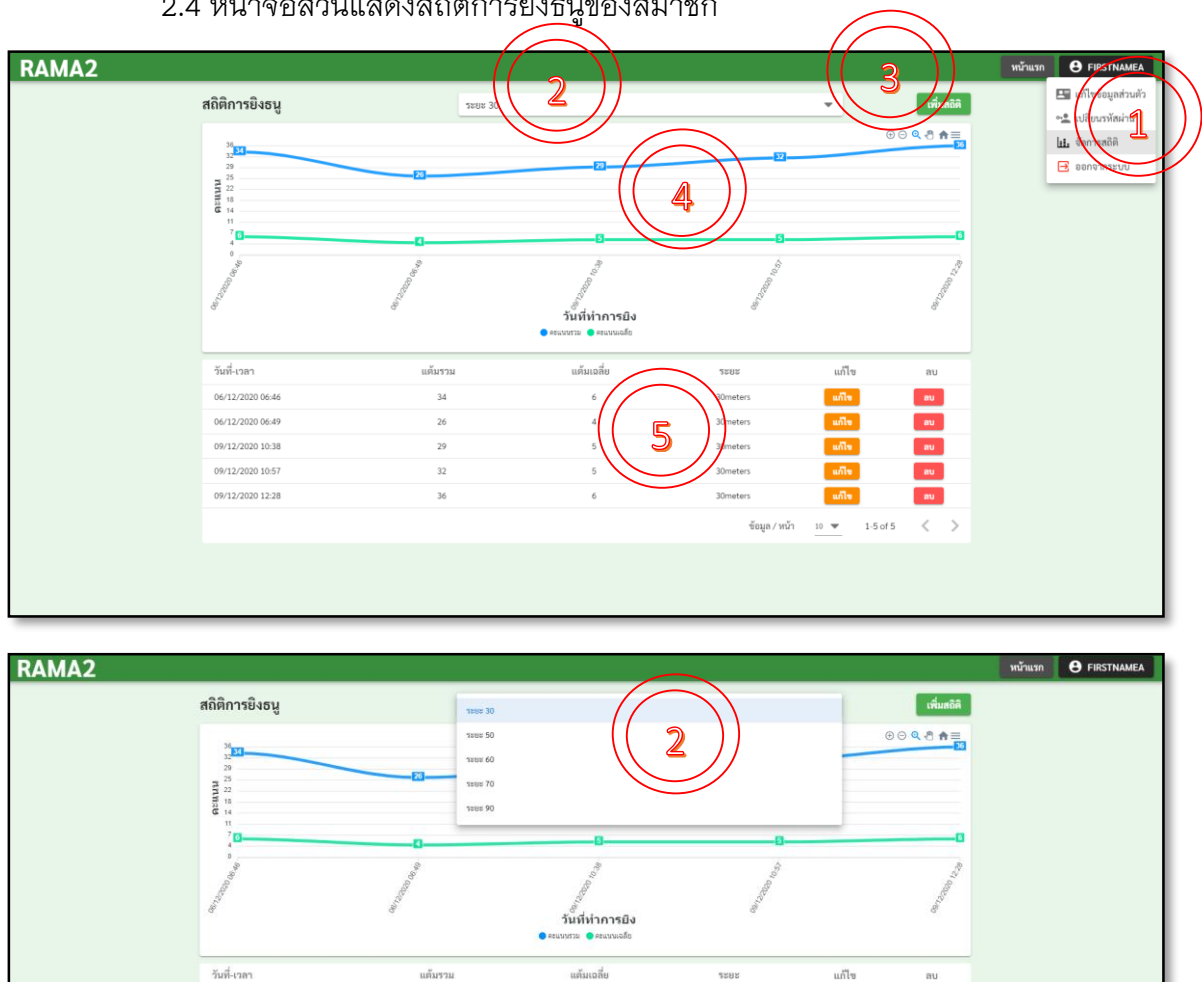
2.4 หน้าจอส่วนแสดงสถิติการยิงธนูของสมาชิก

RAMA2

หน้าแรก FIRSTNAMEA

แก้ไขข้อมูลส่วนตัว
เปลี่ยนรหัสผ่าน
จัดการสถิติ
ออกจากระบบ

1 2 3 4 5

สถิติการยิงธนู

ระยะ 30

เพิ่มสถิติ

36 32 29 25 22 18 14 11 7 4 0

คะแนน

34 26 29 32 36
6 4 5 5 6

06/12/2020 06:46
06/12/2020 06:49
09/12/2020 10:38
09/12/2020 10:57
09/12/2020 12:28

วันที่ทำการยิง

คะแนนรวม คะแนนเฉลี่ย

| วันที่-เวลา | แต้มรวม | แต้มเฉลี่ย | ระยะ | แก้ไข | ลบ |
|---|---|---|---|---|---|
| 06/12/2020 06:46 | 34 | 6 | 30meters | แก้ไข | ลบ |
| 06/12/2020 06:49 | 26 | 4 | 30meters | แก้ไข | ลบ |
| 09/12/2020 10:38 | 29 | 5 | 30meters | แก้ไข | ลบ |
| 09/12/2020 10:57 | 32 | 5 | 30meters | แก้ไข | ลบ |
| 09/12/2020 12:28 | 36 | 6 | 30meters | แก้ไข | ลบ |

ข้อมูล / หน้า 10 1-5 of 5

RAMA2

หน้าแรก FIRSTNAMEA

สถิติการยิงธนู

ระยะ 30
ระยะ 50
ระยะ 60
ระยะ 70
ระยะ 90

2

เพิ่มสถิติ

36 32 29 25 22 18 14 11 7 4 0

คะแนน

34 26 36
6 4 5 5 6

06/12/2020 06:46
06/12/2020 06:49
09/12/2020 10:38
09/12/2020 10:57
09/12/2020 12:28

วันที่ทำการยิง

คะแนนรวม คะแนนเฉลี่ย

| วันที่-เวลา | แต้มรวม | แต้มเฉลี่ย | ระยะ | แก้ไข | ลบ |
|---|---|---|---|---|---|